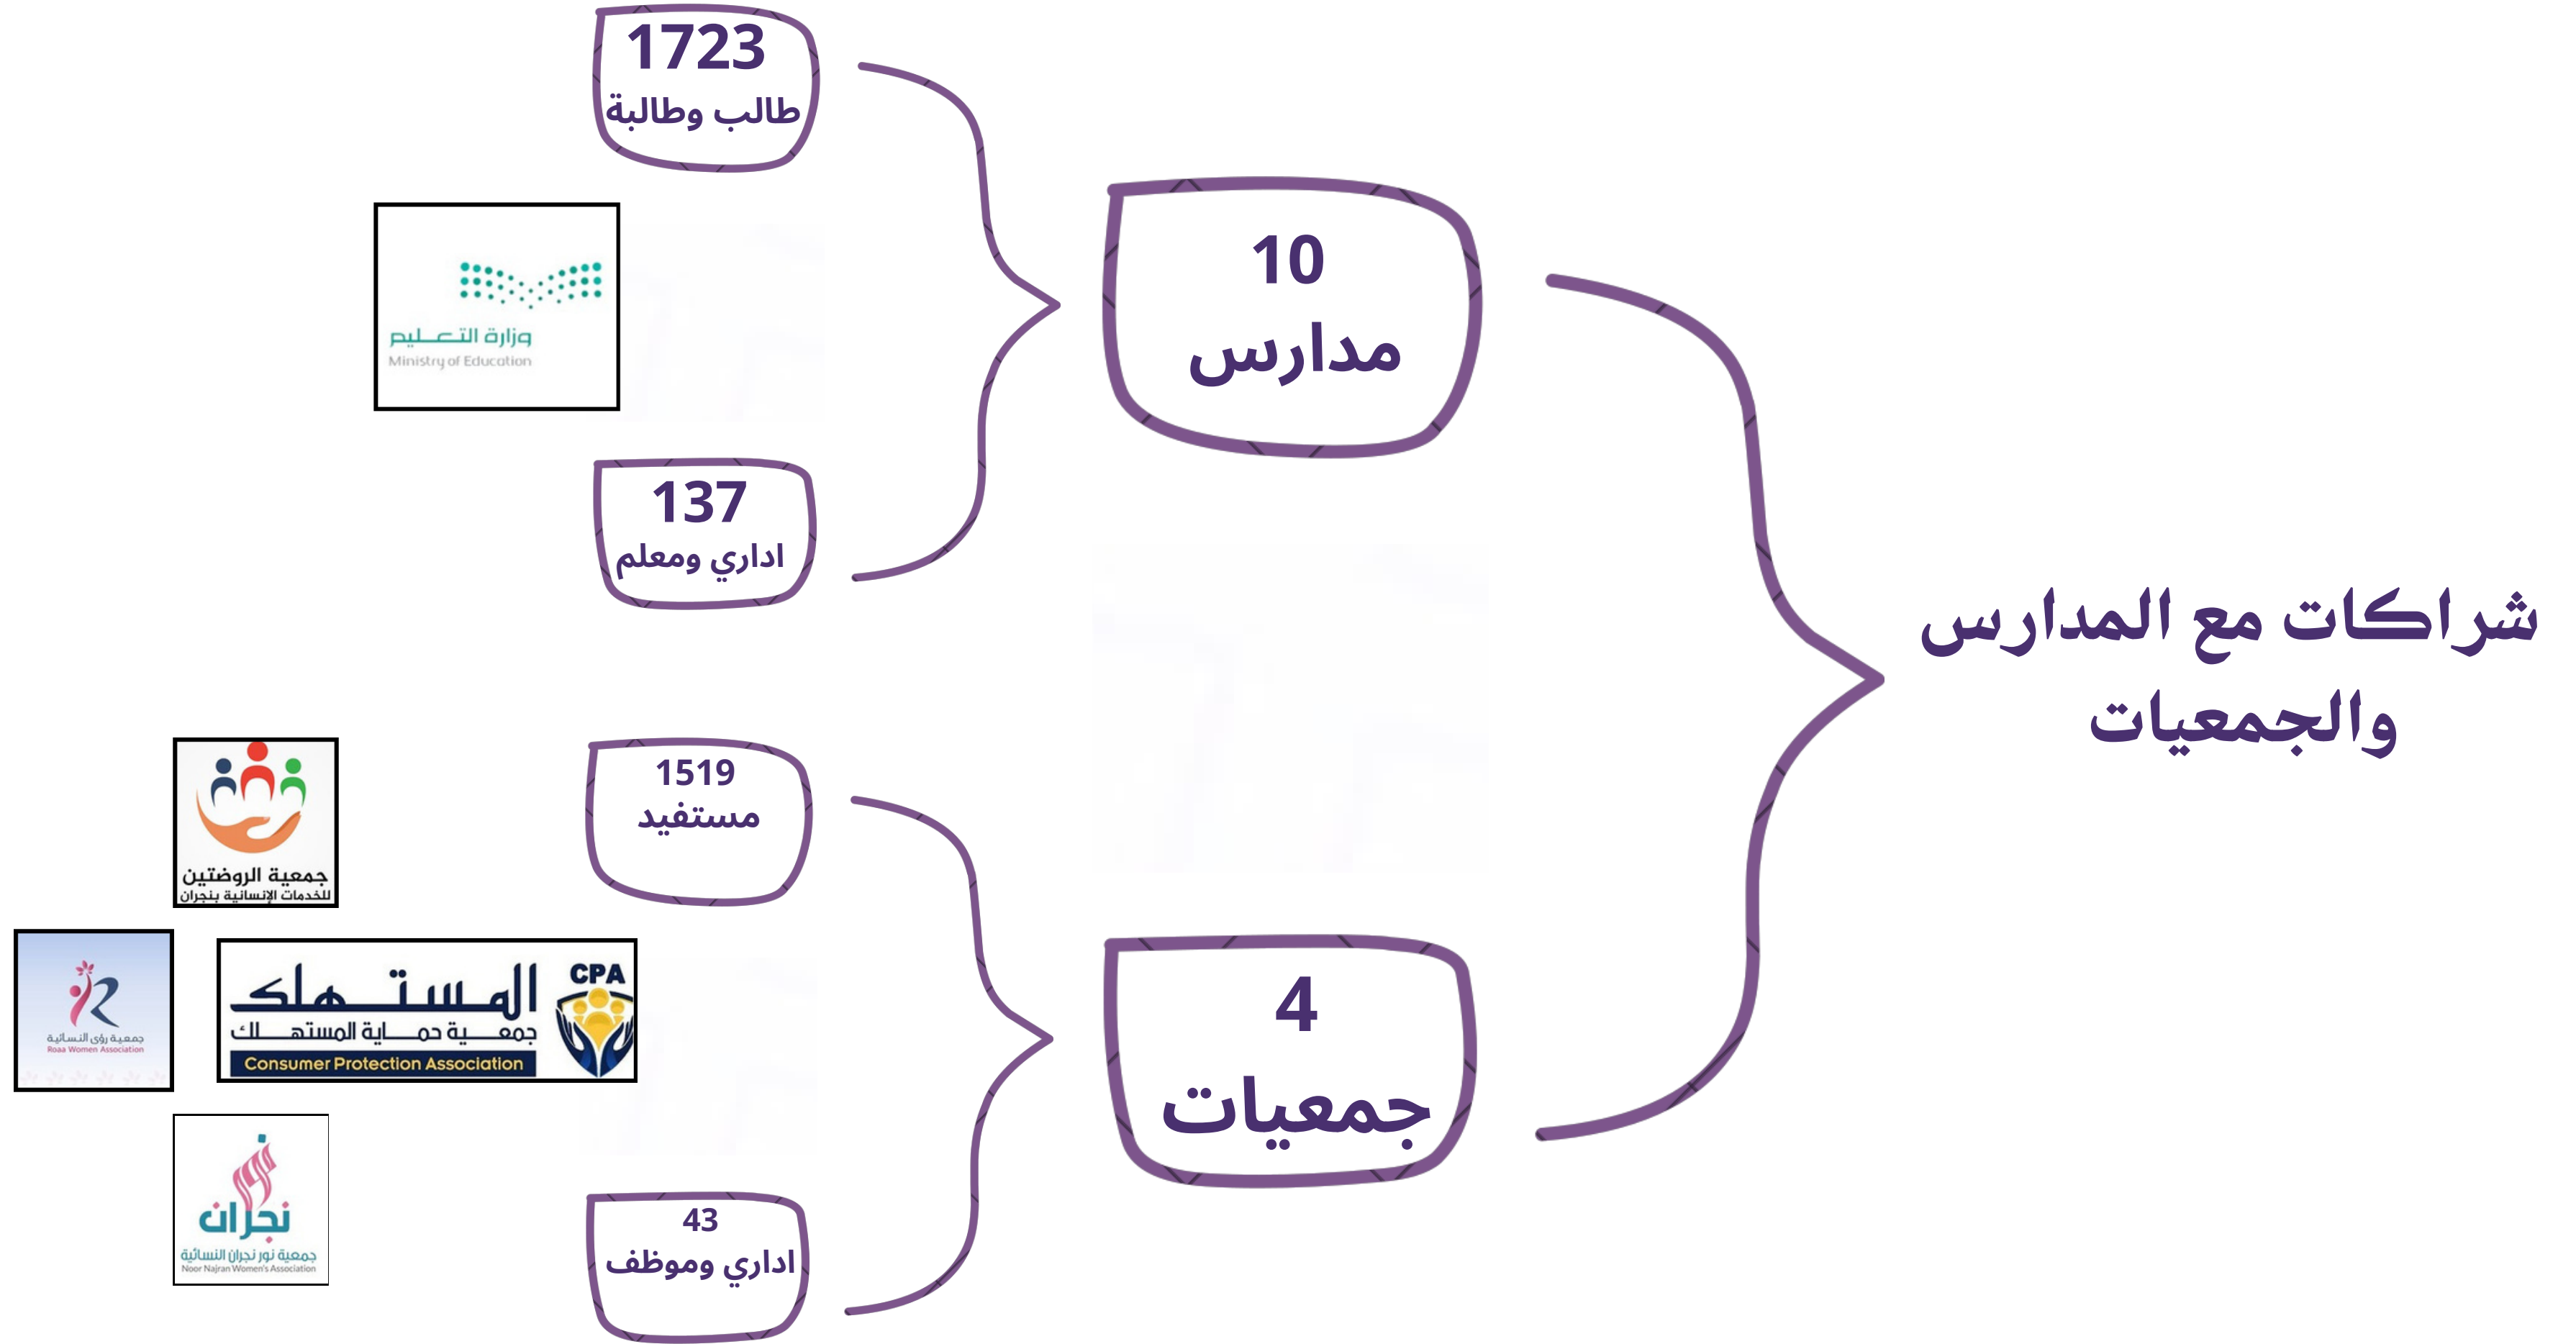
شراكات مع المدارس والجمعيات

10
مدارس

1723
طالب وطالبة

وزارة التعليم
Ministry of Education

137
اداري ومعلم

4
جمعيات

1519
مستفيد

43
اداري وموظف

جمعية الروضتين للخدمات الإنسانية بنجران

جمعية رؤى النسائية
Roaa Women Association

CPA
المستهلك
جمعية حماية المستهلك
Consumer Protection Association

نور نجران
جمعية نور نجران النسائية
Noor Najran Women's Association